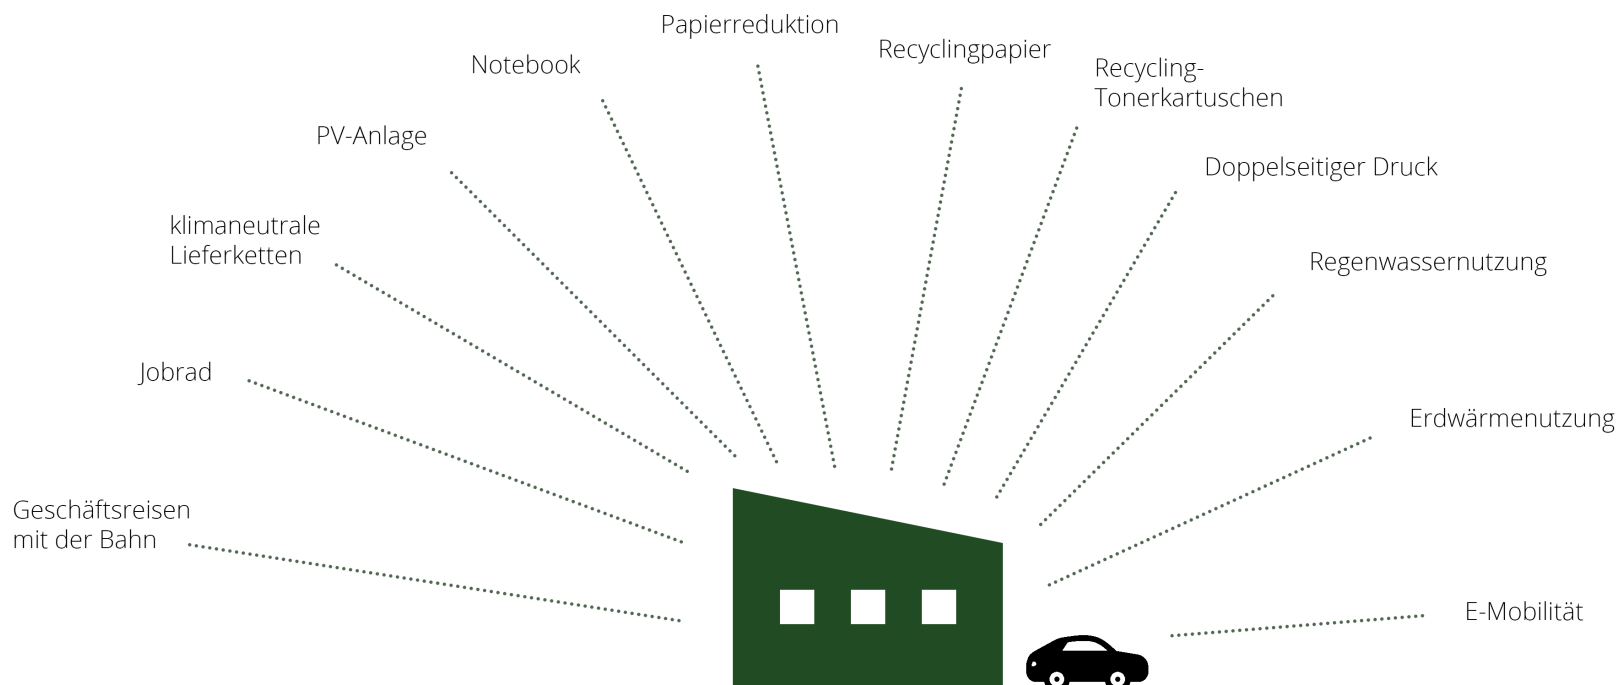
Geschäftsreisen mit der Bahn

Jobrad

klimaneutrale Lieferketten

PV-Anlage

Notebook

Papierreduktion

Recyclingpapier

Recycling-Tonerkartuschen

Doppelseitiger Druck

Regenwassernutzung

Erdwärmenutzung

E-Mobilität